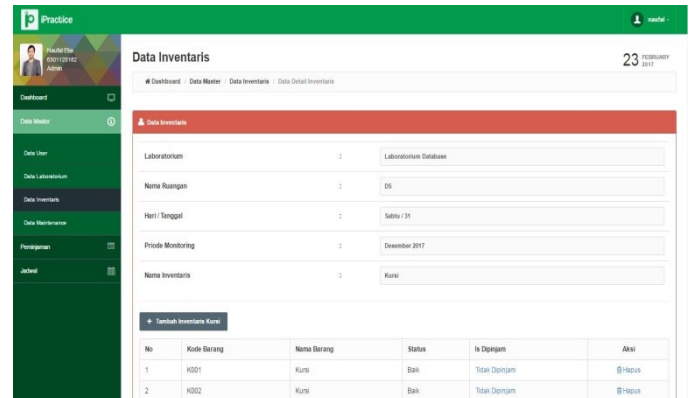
p Practice

naufal

Naufal Eka
6301120182
Admin

Dashboard

Data Master

Data User

Data Laboratorium

Data Inventaris

Data Maintenance

Peminjaman

Jadwal

Data Inventaris

23 FEBRUARY 2017

Dashboard / Data Master / Data Inventaris / Data Detail Inventaris

Data Inventaris

| | | |
|---|---|---|
| Laboratorium | : | Laboratorium Database |
| Nama Ruangan | : | D5 |
| Hari / Tanggal | : | Sabtu / 31 |
| Priode Monitoring | : | Desember 2017 |
| Nama Inventaris | : | Kursi |

+ Tambah Inventaris Kursi

| No | Kode Barang | Nama Barang | Status | Is Dipinjam | Aksi |
|---|---|---|---|---|---|
| 1 | K001 | Kursi | Baik | Tidak Dipinjam | Hapus |
| 2 | K002 | Kursi | Baik | Tidak Dipinjam | Hapus |